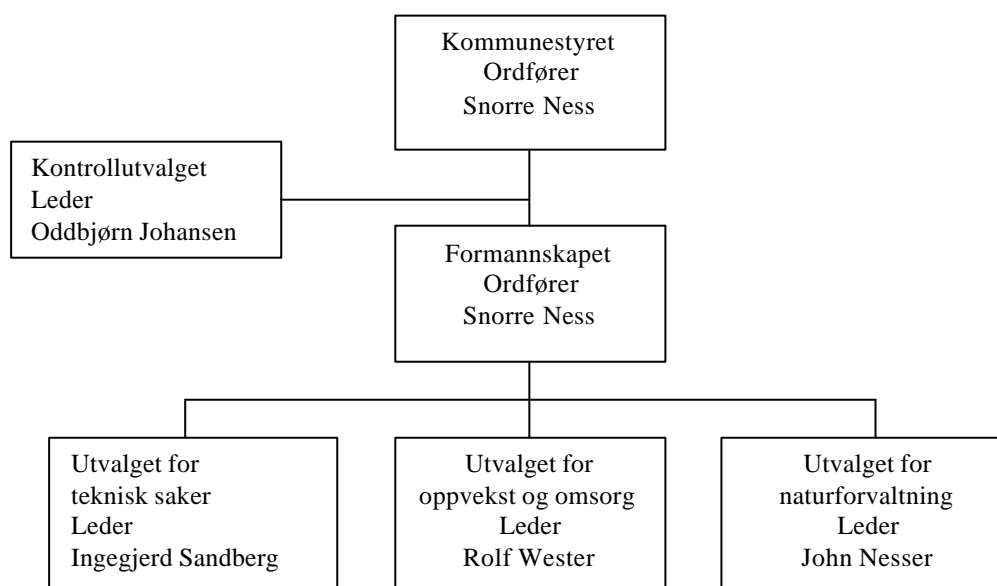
Kommunestyret
Ordfører
Snorre Ness

Kontrollutvalget
Leder
Oddbjørn Johansen

Formannskapet
Ordfører
Snorre Ness

Utvalget for
teknisk saker
Leder
Ingegjerd Sandberg

Utvalget for
oppvekst og omsorg
Leder
Rolf Wester

Utvalget for
naturforvaltning
Leder
John Nesser